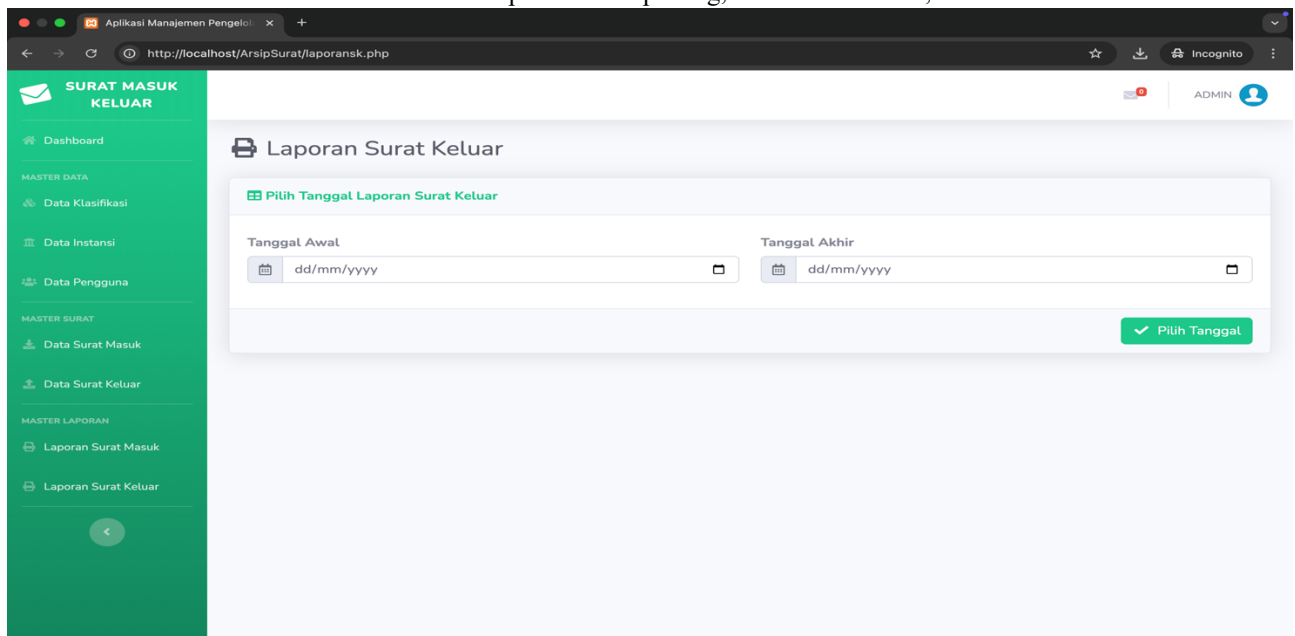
Aplikasi Manajemen Pengelol ×

http://localhost/ArsipSurat/laporansk.php

Incognito

SURAT MASUK KELUAR

0

ADMIN

Dashboard

MASTER DATA

Data Klasifikasi

Data Instansi

Data Pengguna

MASTER SURAT

Data Surat Masuk

Data Surat Keluar

MASTER LAPORAN

Laporan Surat Masuk

Laporan Surat Keluar

Laporan Surat Keluar

Pilih Tanggal Laporan Surat Keluar

Tanggal Awal

dd/mm/yyyy

Tanggal Akhir

dd/mm/yyyy

Pilih Tanggal